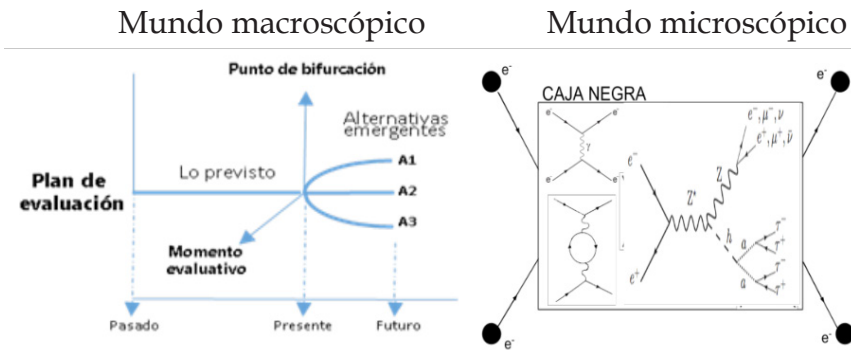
Mundo macroscópico

Punto de bifurcación

Alternativas emergentes

Lo previsto

A1

A2

A3

Plan de evaluación

Momento evaluativo

Pasado

Presente

Futuro

Mundo microscópico

$e^-$

$e^-$

CAJA NEGRA

$e^-$

$e^+$

$\gamma$

$e^-$

$e^+$

$Z'$

$Z$

$e^-, \mu^-, \nu$

$e^+, \mu^+, \bar{\nu}$

$h$

$a$

$a$

$\gamma^-$

$\gamma^+$

$\gamma^-$

$\gamma^+$

$e^-$

$e^-$